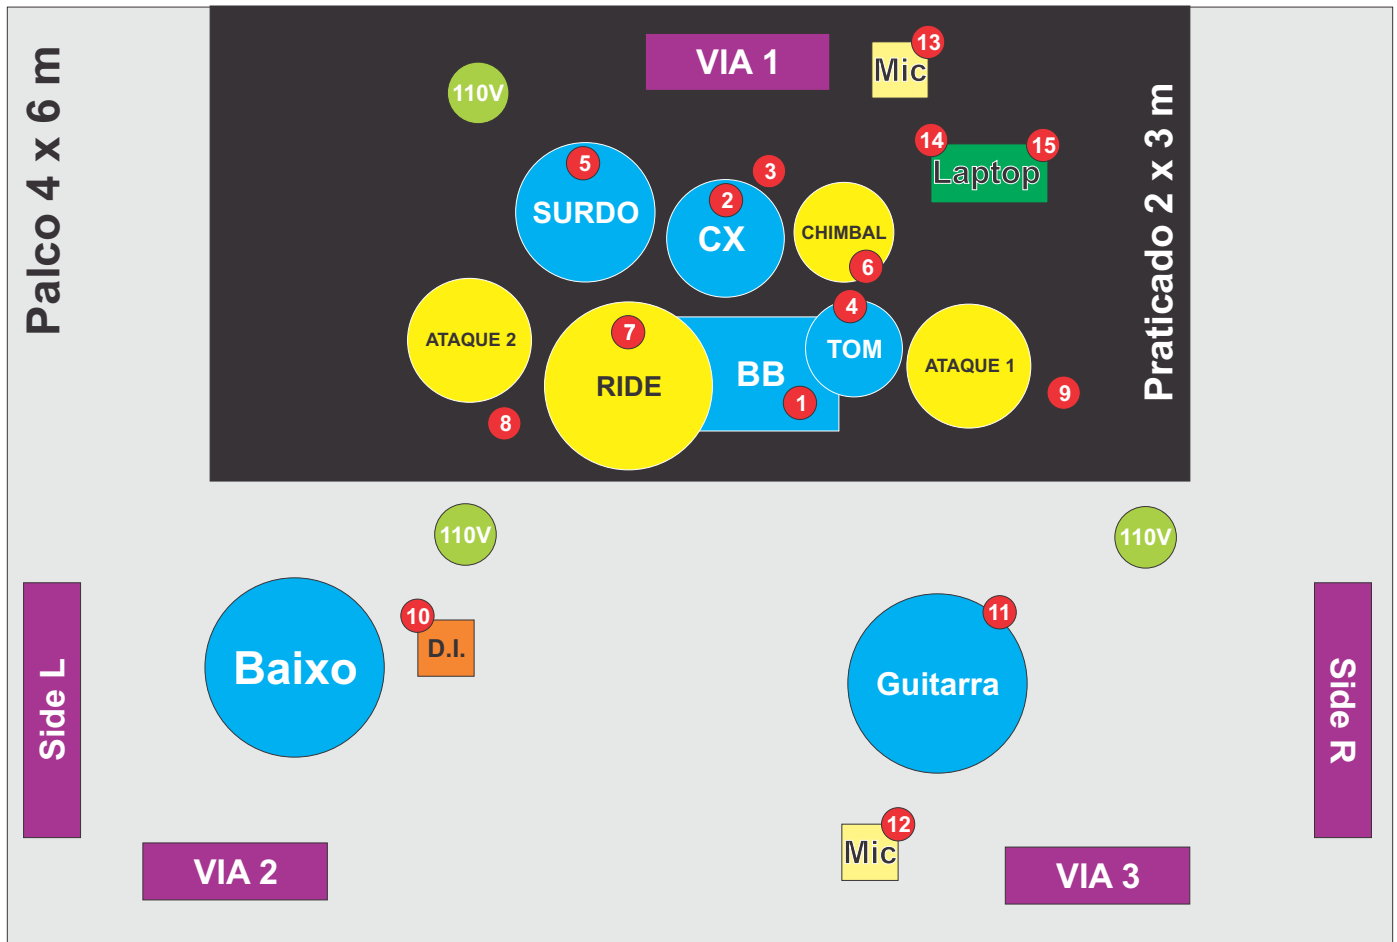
Palco 4 x 6 m

VIA 1

Mic 13

110V

Praticado 2 x 3 m

14 Laptop 15

5 SURDO

3

2 CX

CHIMBAL 6

4

ATAQUE 2

7 RIDE

BB 1

TOM

ATAQUE 1

9

8

110V

110V

Side L

10 D.I.

Baixo

Guitarra 11

Side R

12 Mic

VIA 2

VIA 3